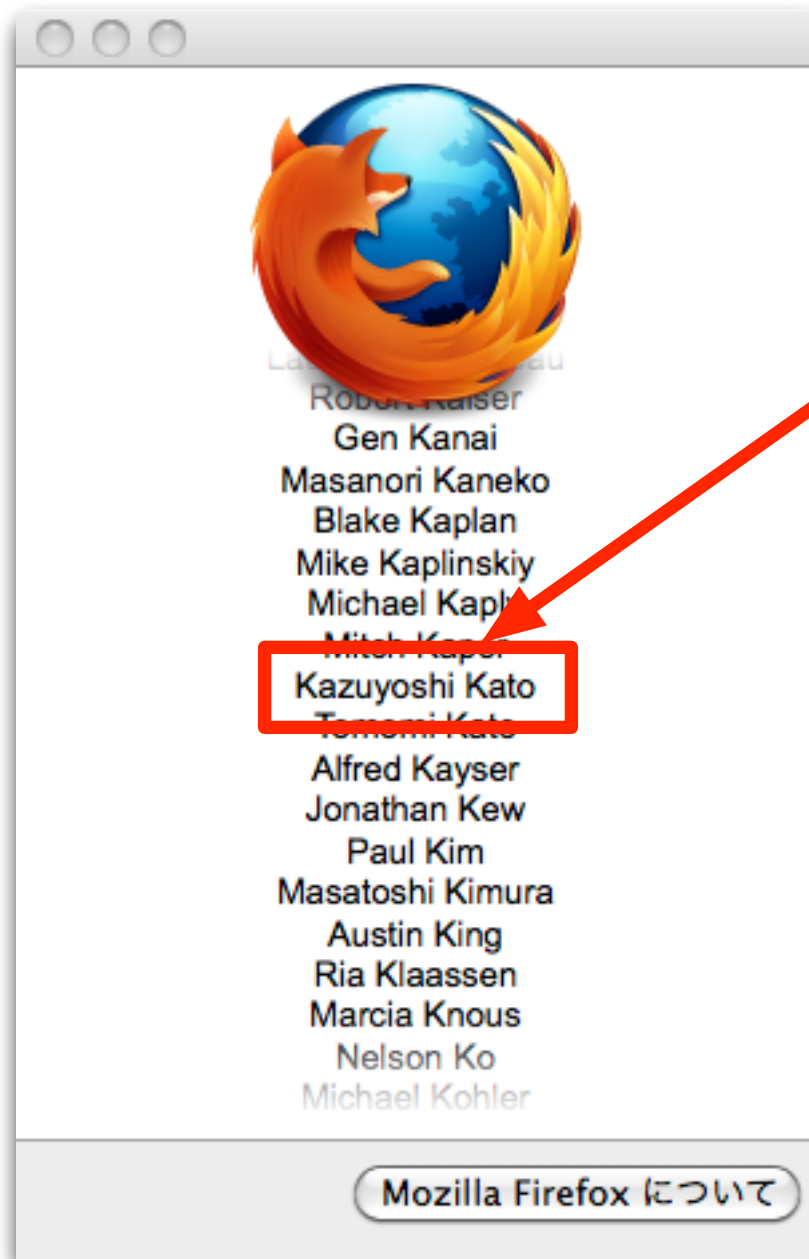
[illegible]
Robert Kaiser
Gen Kanai
Masanori Kaneko
Blake Kaplan
Mike Kaplinskiy
Michael Kapl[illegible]
Mitch Kapor
Kazuyoshi Kato
Tomomi Kato
Alfred Kayser
Jonathan Kew
Paul Kim
Masatoshi Kimura
Austin King
Ria Klaassen
Marcia Knous
Nelson Ko
Michael Kohler

Mozilla Firefox について